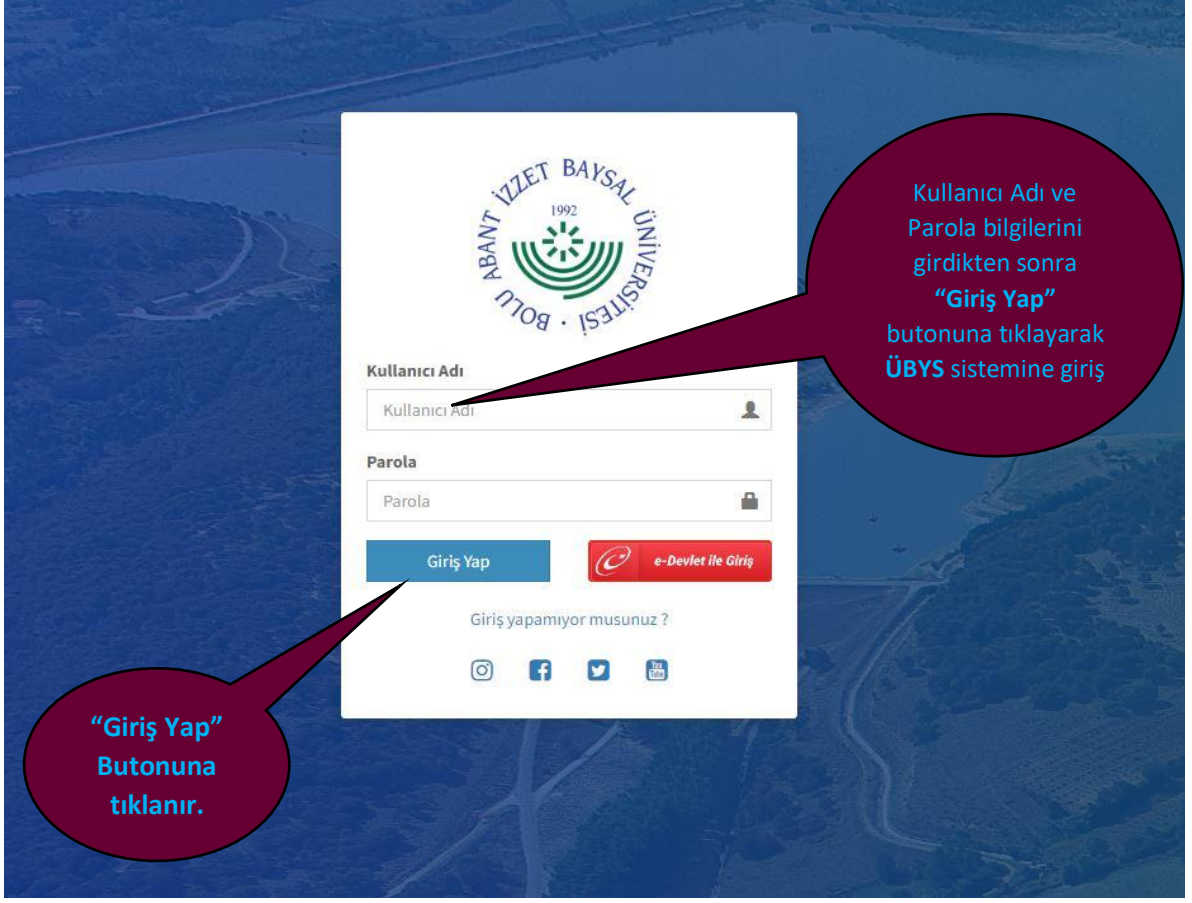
BOLU ABANT İZZET BAYSAL ÜNİVERSİTESİ · 1992

Kullanıcı Adı

Kullanıcı Adı

Parola

Parola

Giriş Yap

e-Devlet ile Giriş

Giriş yapamıyor musunuz ?

Kullanıcı Adı ve Parola bilgilerini girdikten sonra **"Giriş Yap"** butonuna tıklayarak **ÜBYS** sistemine giriş

**"Giriş Yap" Butonuna tıklanır.**